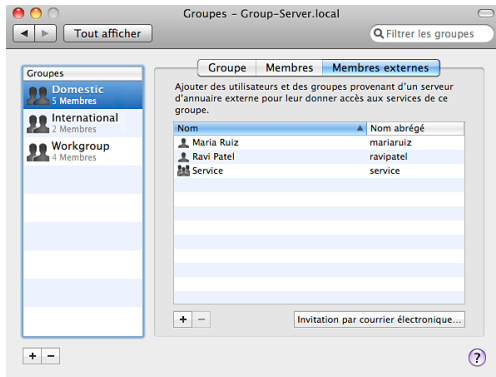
Groupes – Group-Server.local

Tout afficher

Filtrer les groupes

Groupes

Domestic
5 Membres

International
2 Membres

Workgroup
4 Membres

Groupe | Membres | Membres externes

Ajouter des utilisateurs et des groupes provenant d'un serveur d'annuaire externe pour leur donner accès aux services de ce groupe.

| Nom | Nom abrégé |
|---|---|
| Maria Ruiz | mariaruiz |
| Ravi Patel | ravipatel |
| Service | service |

+ −

Invitation par courrier électronique…

+ −

?